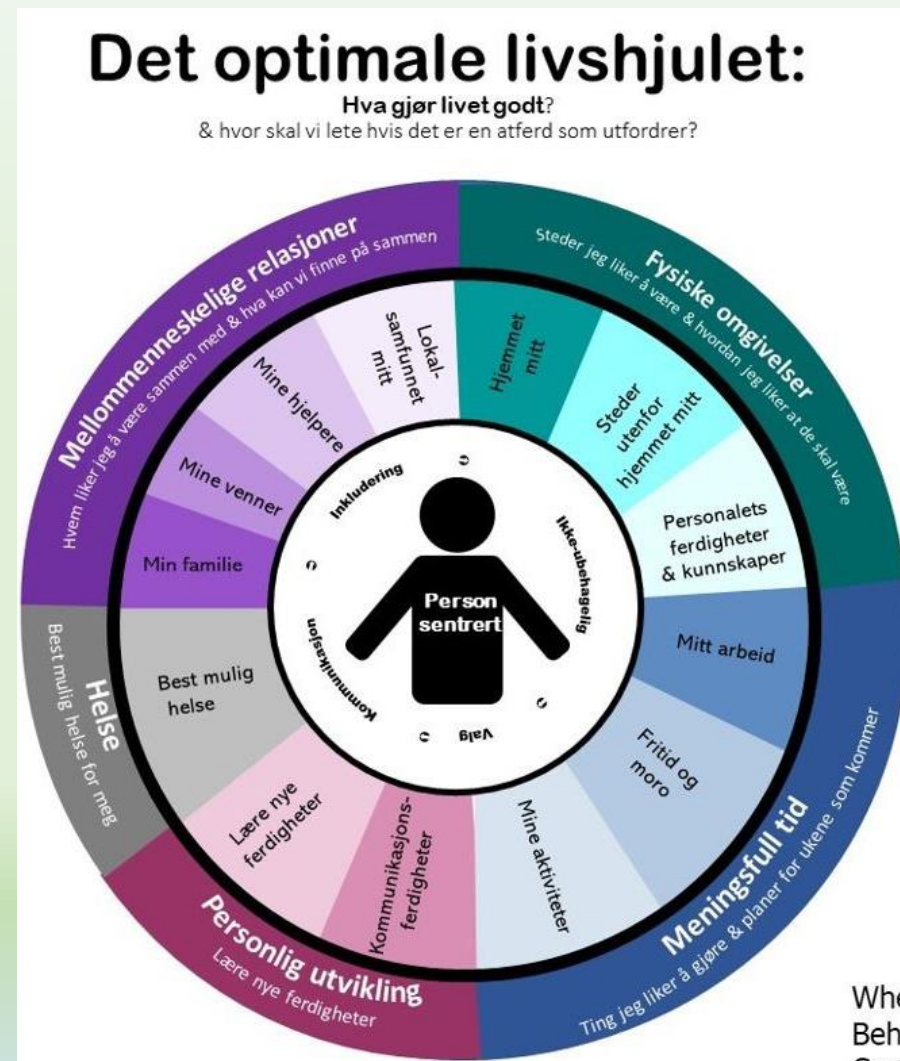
Det optimale livshjulet:
Hva gjør livet godt?
& hvor skal vi lete hvis det er en atferd som utfordrer?

Mellommenneskelige relasjoner
Hvem liker jeg å være sammen med & hva kan vi finne på sammen

Fysiske omgivelser
Steder jeg liker å være & hvordan jeg liker at de skal være

Lokal-samfunnet mitt
Mine hjelpere
Mine venner
Min familie
Hjemmet mitt
Steder utenfor hjemmet mitt
Personalets ferdigheter & kunnskaper
Mitt arbeid
Fritid og moro
Mine aktiviteter
Kommunikasjons-ferdigheter
Lære nye ferdigheter
Best mulig helse

Inkludering
Ikke-ubehagelig
Valg
Kommunikasjon
Person sentrert

Helse
Best mulig helse for meg

Personlig utvikling
Lære nye ferdigheter

Meningsfull tid
Ting jeg liker å gjøre & planer for ukene som kommer

Whe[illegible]
Beh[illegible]
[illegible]